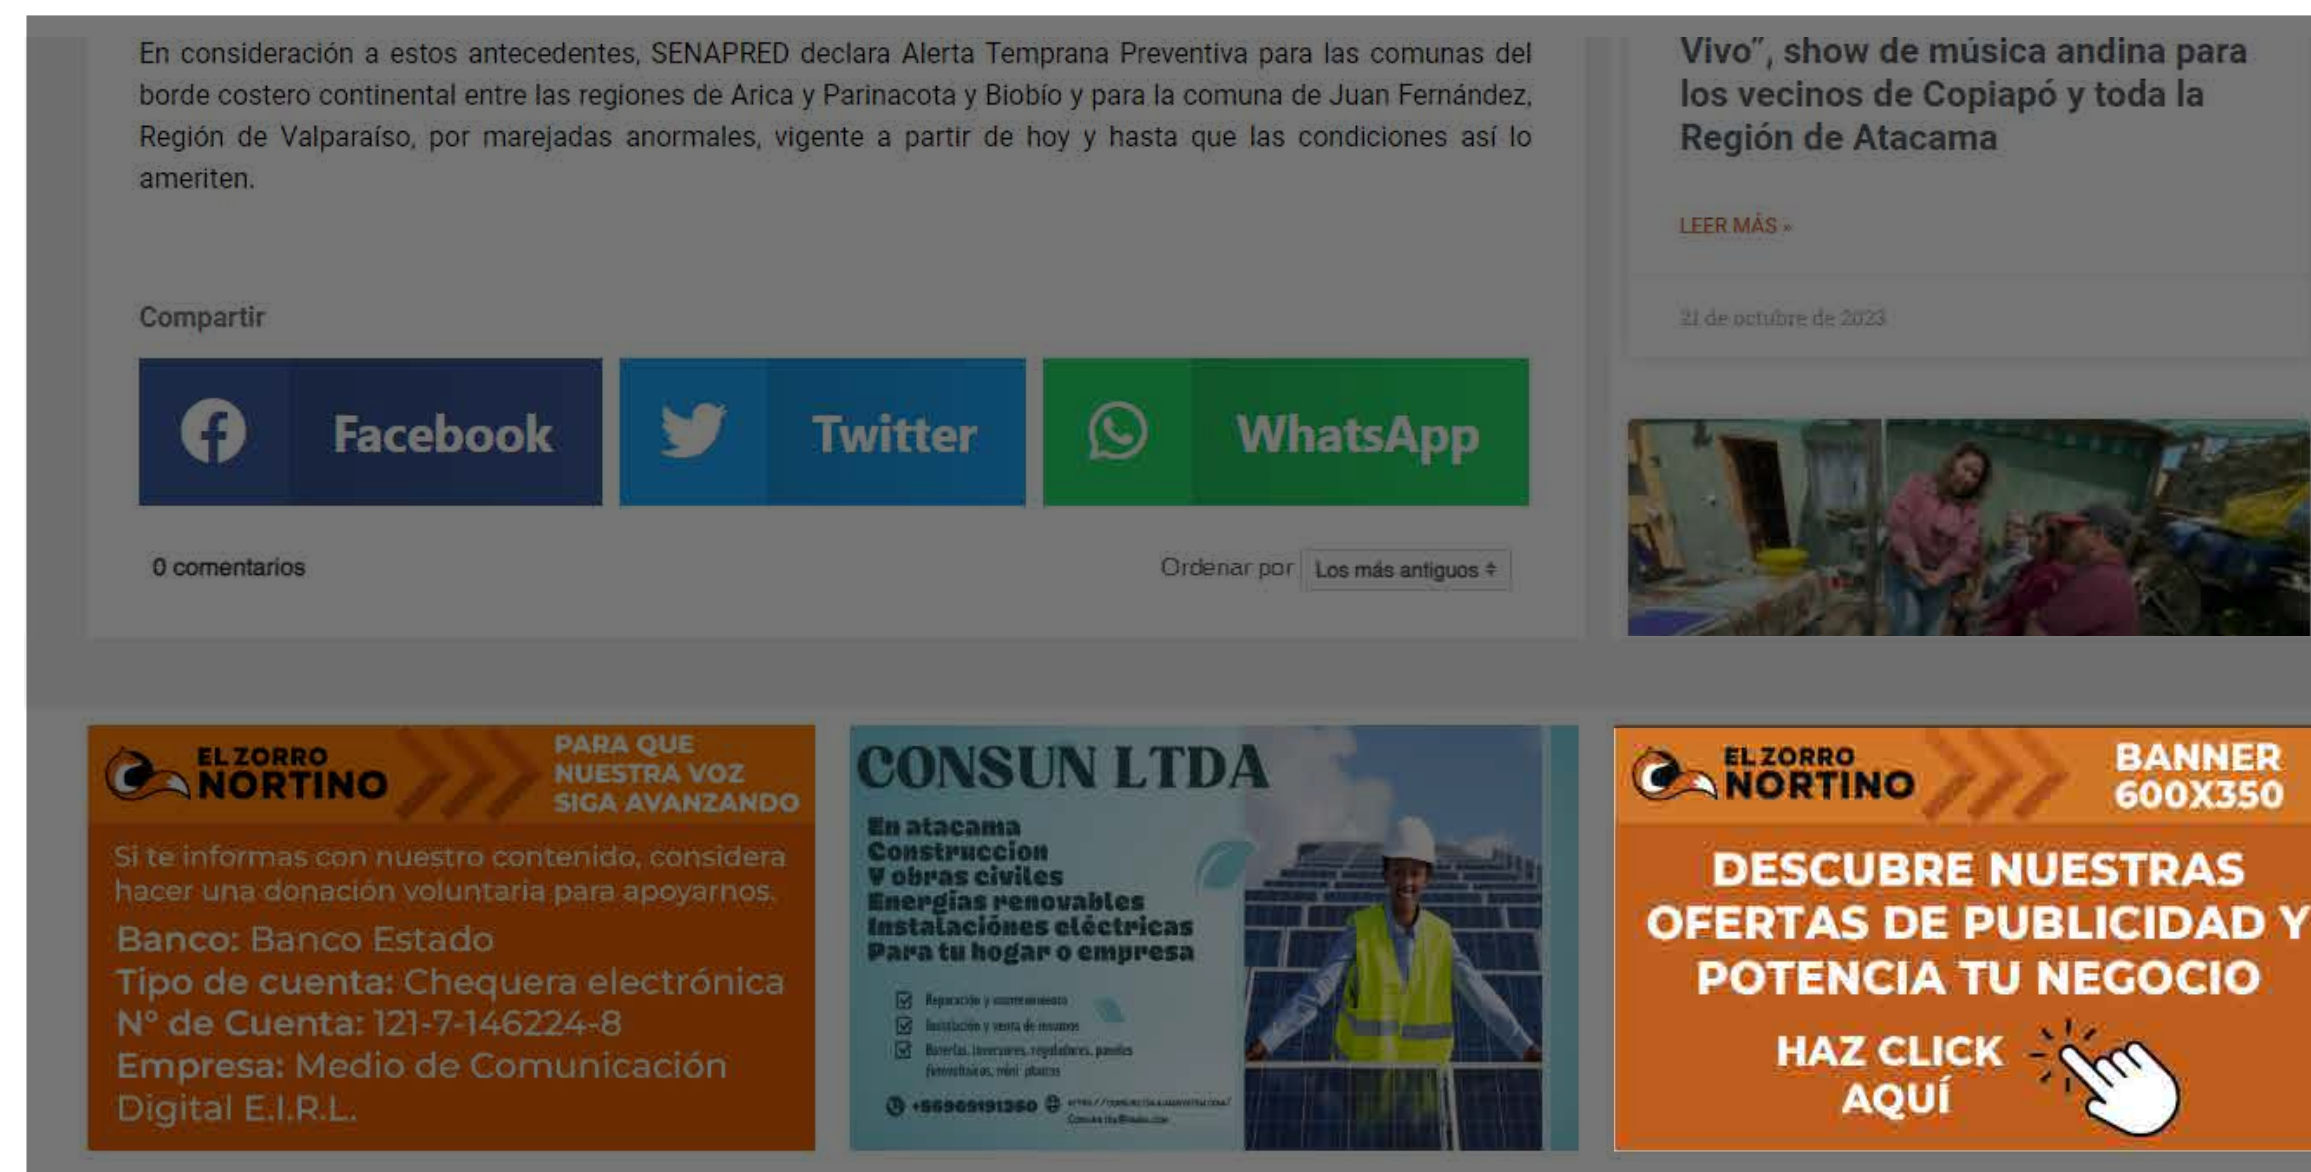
En consideración a estos antecedentes, SENAPRED declara Alerta Temprana Preventiva para las comunas del borde costero continental entre las regiones de Arica y Parinacota y Biobío y para la comuna de Juan Fernández, Región de Valparaíso, por marejadas anormales, vigente a partir de hoy y hasta que las condiciones así lo ameriten.

Compartir

Facebook

Twitter

WhatsApp

0 comentarios

Ordenar por Los más antiguos

Vivo", show de música andina para los vecinos de Copiapó y toda la Región de Atacama

LEER MÁS »

21 de octubre de 2023

EL ZORRO NORTINO

PARA QUE NUESTRA VOZ SIGA AVANZANDO

Si te informas con nuestro contenido, considera hacer una donación voluntaria para apoyarnos.

Banco: Banco Estado
Tipo de cuenta: Chequera electrónica
N° de Cuenta: 121-7-146224-8
Empresa: Medio de Comunicación Digital E.I.R.L.

CONSUN LTDA

En atacama
Construccion
Y obras civiles
Energías renovables
Instalaciónes eléctricas
Para tu hogar o empresa

Reparación y mantenimiento
Instalación y venta de insumos
Baterías, inversores, reguladores, paneles fotovoltaicos, mini plantas

+56969191360 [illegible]

EL ZORRO NORTINO

BANNER 600X350

DESCUBRE NUESTRAS OFERTAS DE PUBLICIDAD Y POTENCIA TU NEGOCIO

HAZ CLICK AQUÍ